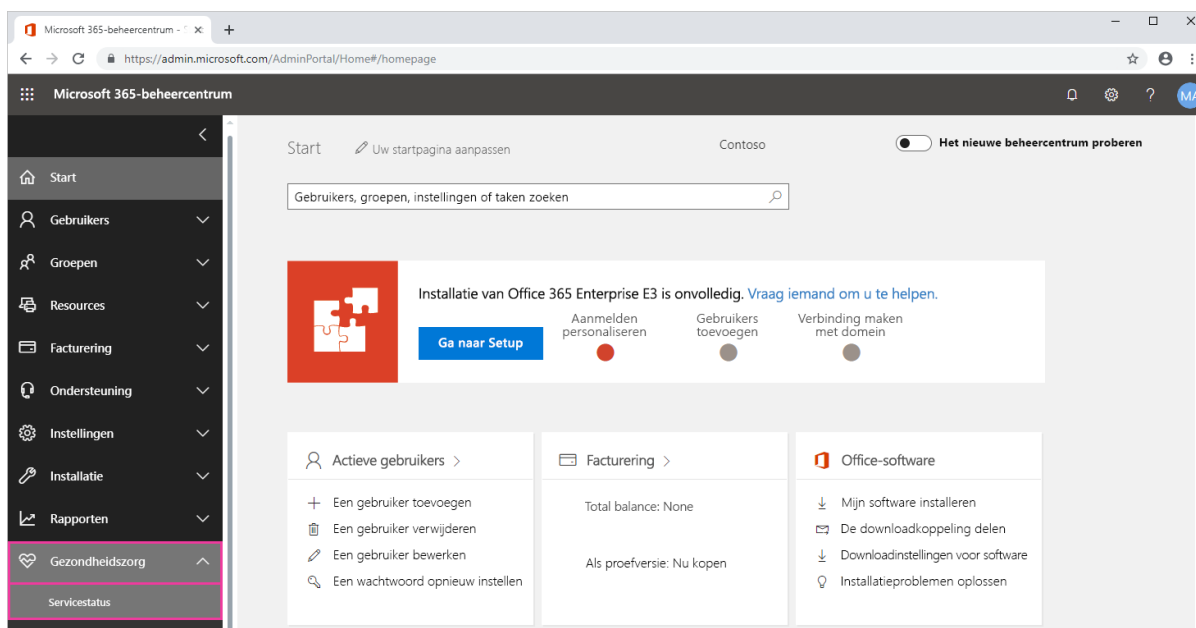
Microsoft 365-beheercentrum - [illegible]

https://admin.microsoft.com/AdminPortal/Home#/homepage

Microsoft 365-beheercentrum

MA

Start

Gebruikers

Groepen

Resources

Facturering

Ondersteuning

Instellingen

Installatie

Rapporten

Gezondheidszorg

Servicestatus

Start

Uw startpagina aanpassen

Contoso

Het nieuwe beheercentrum proberen

Gebruikers, groepen, instellingen of taken zoeken

Installatie van Office 365 Enterprise E3 is onvolledig. Vraag iemand om u te helpen.

Ga naar Setup

Aanmelden personaliseren

Gebruikers toevoegen

Verbinding maken met domein

Actieve gebruikers

Een gebruiker toevoegen

Een gebruiker verwijderen

Een gebruiker bewerken

Een wachtwoord opnieuw instellen

Facturering

Total balance: None

Als proefversie: Nu kopen

Office-software

Mijn software installeren

De downloadkoppeling delen

Downloadinstellingen voor software

Installatieproblemen oplossen